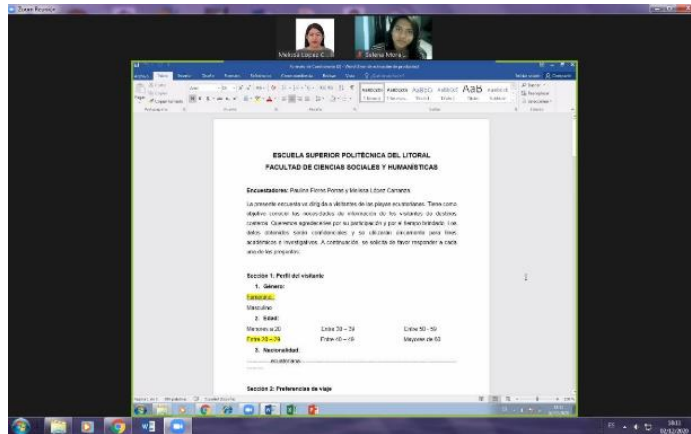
Zoom Reunión

Melissa López C.

Solena Mora

ESCUELA SUPERIOR POLITÉCNICA DEL LITORAL

FACULTAD DE CIENCIAS SOCIALES Y HUMANÍSTICAS

Encuestadores: Paulina Flores Portal y Melissa López Camacho

La presente encuesta va dirigida a visitantes de las playas ecuatorianas. Tiene como objetivo conocer las necesidades de información de los visitantes de destinos costeros. Queremos agradecerle por su participación y por el tiempo brindado. Los datos obtenidos serán confidenciales y se utilizarán únicamente para fines académicos e investigativos. A continuación, se solicita de favor responder a cada una de las preguntas.

Sección 1: Perfil del visitante

1. Género:

Femenino

Masculino

2. Edad:

| Menores a 20 | Entre 30 – 39 | Entre 50 - 59 |
|---|---|---|
| Entre 20 – 29 | Entre 40 – 49 | Mayores de 60 |

3. Nacionalidad:

ecuatoriana

Sección 2: Preferencias de viaje